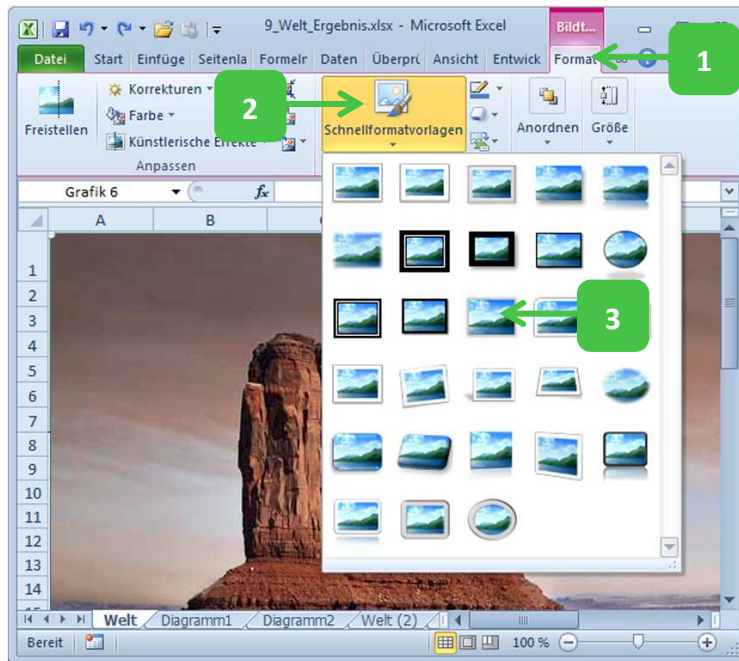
9_Welt_Ergebnis.xlsx - Microsoft Excel

Bildt...

Datei | Start | Einfüge | Seitenla | Formelr | Daten | Überprü | Ansicht | Entwick | Format

1

2

Freistellen

Korrekturen

Farbe

Künstlerische Effekte

Anpassen

Schnellformatvorlagen

Anordnen

Größe

Grafik 6

$f_x$

A B C

1
2
3
4
5
6
7
8
9
10
11
12
13
14

3

Welt | Diagramm1 | Diagramm2 | Welt (2)

Bereit

100 %